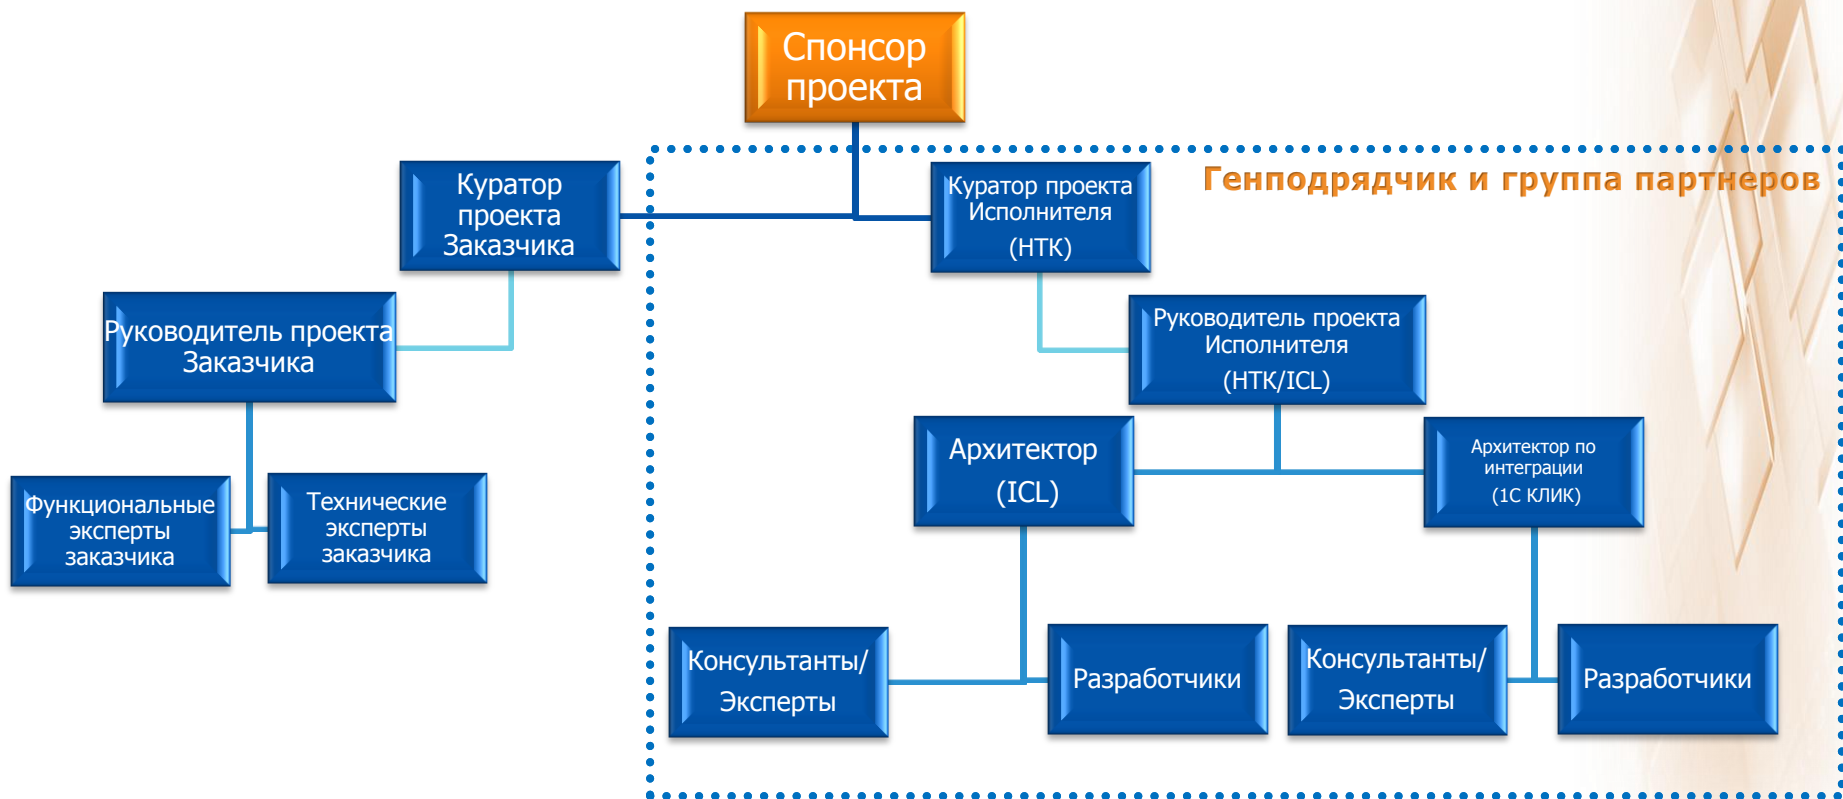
Спонсор проекта

Куратор проекта Заказчика

Генподрядчик и группа партнеров

Куратор проекта Исполнителя (НТК)

Руководитель проекта Заказчика

Руководитель проекта Исполнителя (НТК/ICL)

Функциональные эксперты заказчика

Технические эксперты заказчика

Архитектор (ICL)

Архитектор по интеграции (1С КЛИК)

Консультанты/ Эксперты

Разработчики

Консультанты/ Эксперты

Разработчики